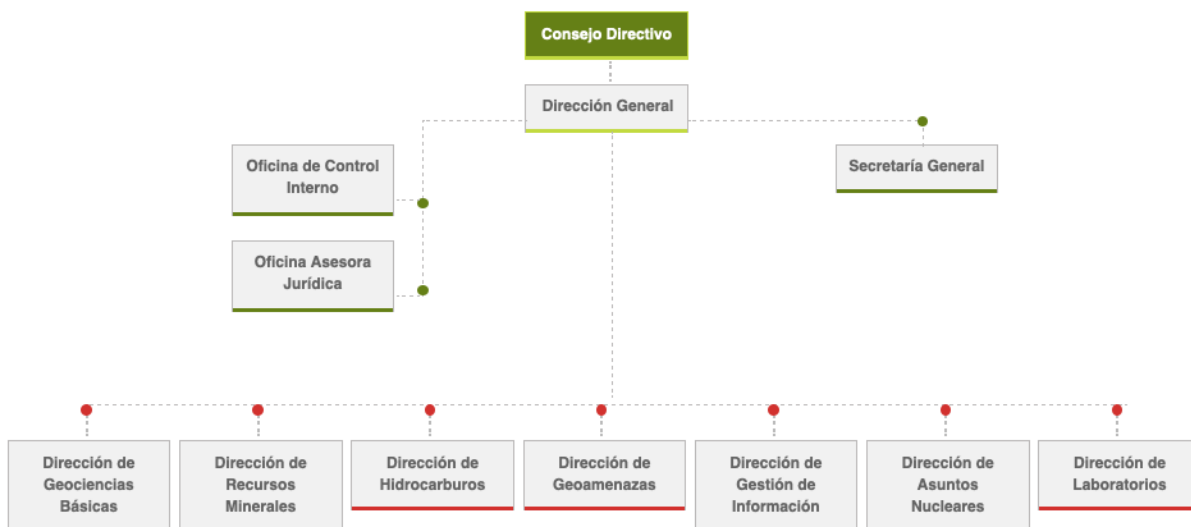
Consejo Directivo

Dirección General

Oficina de Control Interno

Oficina Asesora Jurídica

Secretaría General

Dirección de Geociencias Básicas

Dirección de Recursos Minerales

Dirección de Hidrocarburos

Dirección de Geoamenazas

Dirección de Gestión de Información

Dirección de Asuntos Nucleares

Dirección de Laboratorios